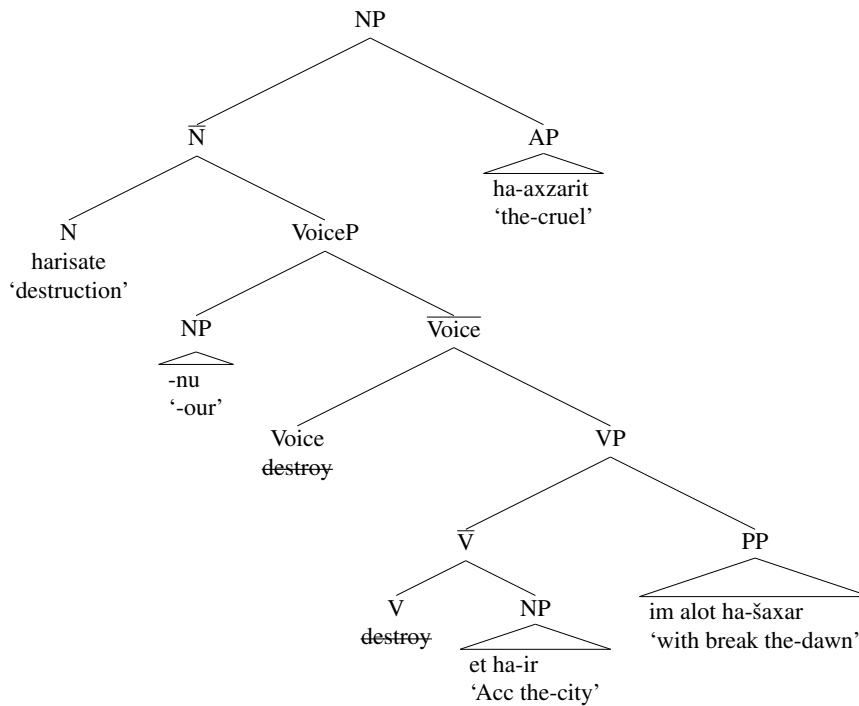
NP

$\overline{\text{N}}$

AP
ha-axzarit
'the-cruel'

N
harisate
'destruction'

VoiceP

NP
-nu
'-our'

$\overline{\text{Voice}}$

Voice
~~destroy~~

VP

$\overline{\text{V}}$

PP
im alot ha-šaxar
'with break the-dawn'

V
~~destroy~~

NP
et ha-ir
'Acc the-city'